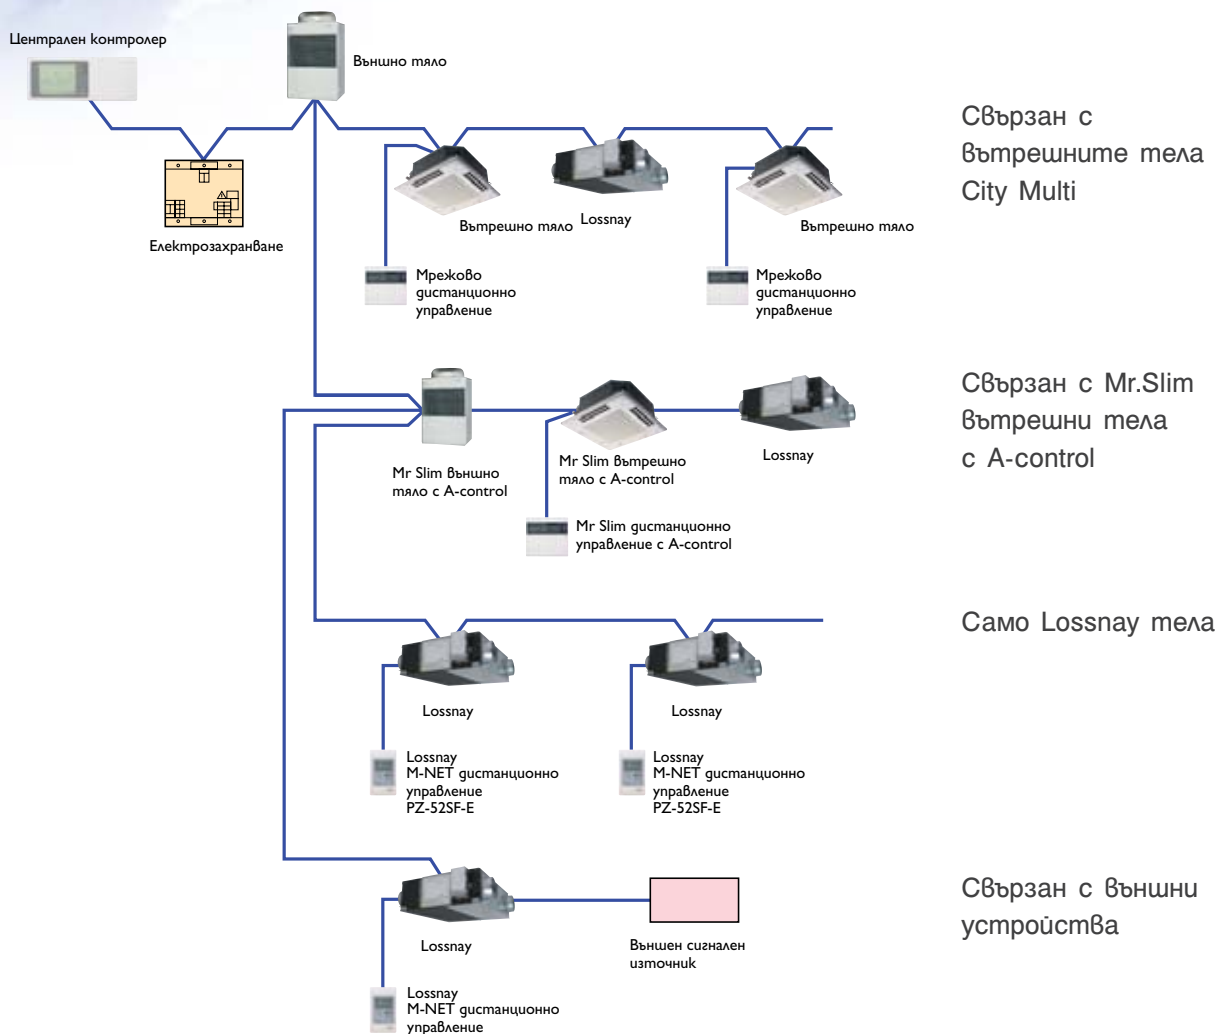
Централен контролер

Външно тяло

Електрозахранване

Вътрешно тяло

Lossnay

Вътрешно тяло

Мрежово дистанционно управление

Мрежово дистанционно управление

Свързан с вътрешните тела City Multi

Mr Slim външно тяло с A-control

Mr Slim вътрешно тяло с A-control

Lossnay

Mr Slim дистанционно управление с A-control

Свързан с Mr.Slim вътрешни тела с A-control

Lossnay

Lossnay

Lossnay M-NET дистанционно управление PZ-52SF-E

Lossnay M-NET дистанционно управление PZ-52SF-E

Само Lossnay тела

Lossnay

Външен сигнален източник

Lossnay M-NET дистанционно управление

Свързан с външни устройства